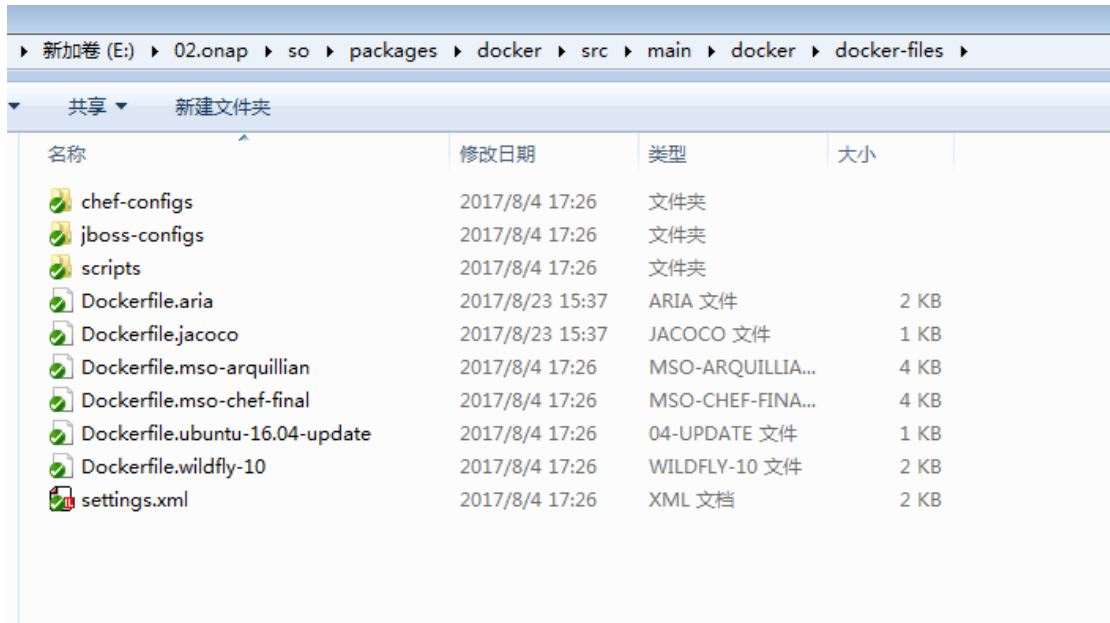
▸ 新加卷 (E:) ▸ 02.onap ▸ so ▸ packages ▸ docker ▸ src ▸ main ▸ docker ▸ docker-files ▸

共享 ▾ 新建文件夹

| 名称 | 修改日期 | 类型 | 大小 |
|---|---|---|---|
| chef-configs | 2017/8/4 17:26 | 文件夹 | |
| jboss-configs | 2017/8/4 17:26 | 文件夹 | |
| scripts | 2017/8/4 17:26 | 文件夹 | |
| Dockerfile.aria | 2017/8/23 15:37 | ARIA 文件 | 2 KB |
| Dockerfile.jacoco | 2017/8/23 15:37 | JACOCO 文件 | 1 KB |
| Dockerfile.mso-arquillian | 2017/8/4 17:26 | MSO-ARQUILLIA... | 4 KB |
| Dockerfile.mso-chef-final | 2017/8/4 17:26 | MSO-CHEF-FINA... | 4 KB |
| Dockerfile.ubuntu-16.04-update | 2017/8/4 17:26 | 04-UPDATE 文件 | 1 KB |
| Dockerfile.wildfly-10 | 2017/8/4 17:26 | WILDFLY-10 文件 | 2 KB |
| settings.xml | 2017/8/4 17:26 | XML 文档 | 2 KB |